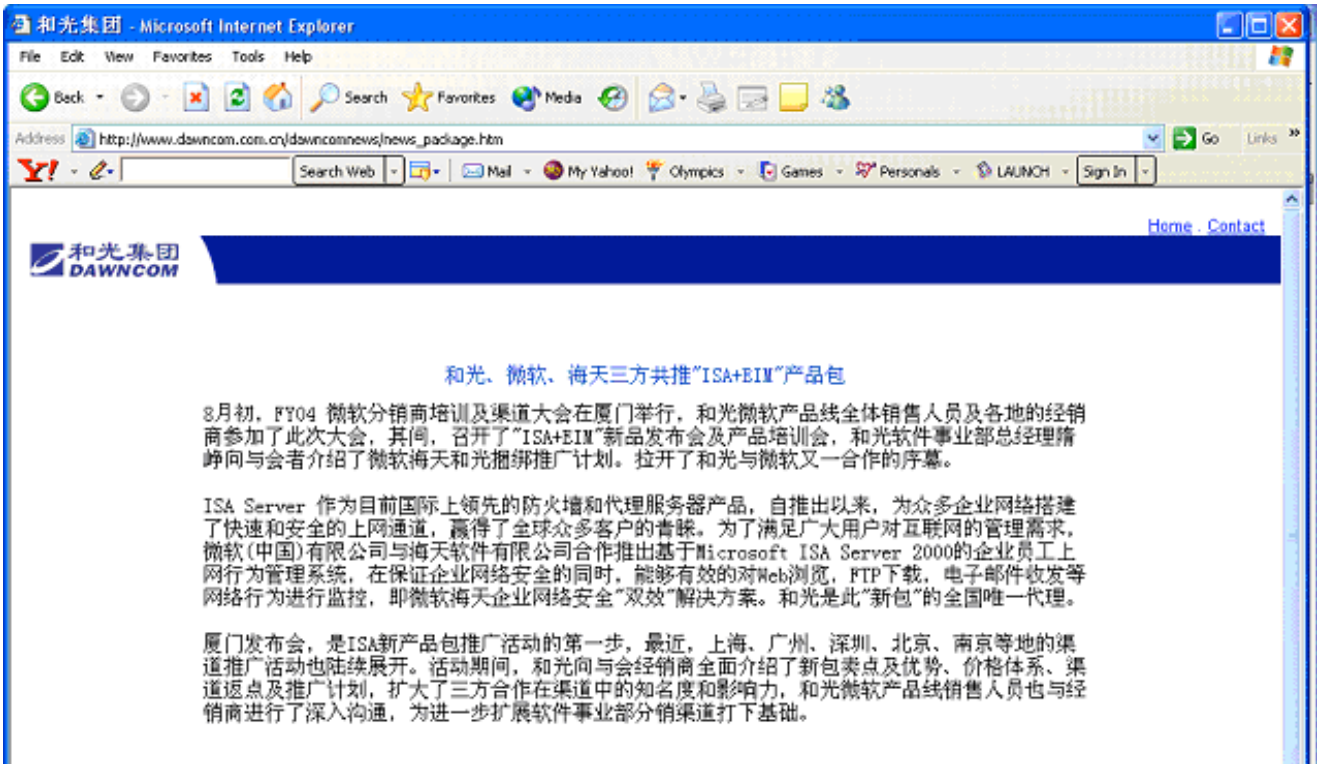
和光集团 - Microsoft Internet Explorer

File Edit View Favorites Tools Help

Back Search Favorites Media

Address http://www.dawncom.com.cn/dawncomnews/news_package.htm Go Links »

Y! Search Web Mail My Yahoo! Olympics Games Personals LAUNCH Sign In

Home . Contact

和光集团 DAWNCOM

和光、微软、海天三方共推"ISA+EIM"产品包

8月初，FY04 微软分销商培训及渠道大会在厦门举行，和光微软产品线全体销售人员及各地的经销商参加了此次大会，其间，召开了"ISA+EIM"新品发布会及产品培训会，和光软件事业部总经理隋峥向与会者介绍了微软海天和光捆绑推广计划。拉开了和光与微软又一合作的序幕。

ISA Server 作为目前国际上领先的防火墙和代理服务器产品，自推出以来，为众多企业网络搭建了快速和安全的上网通道，赢得了全球众多客户的青睐。为了满足广大用户对互联网的管理需求，微软(中国)有限公司与海天软件有限公司合作推出基于Microsoft ISA Server 2000的企业员工上网行为管理系统，在保证企业网络安全的同时，能够有效的对Web浏览，FTP下载，电子邮件收发等网络行为进行监控，即微软海天企业网络安全"双效"解决方案。和光是此"新包"的全国唯一代理。

厦门发布会，是ISA新产品包推广活动的第一步，最近，上海、广州、深圳、北京、南京等地的渠道推广活动也陆续展开。活动期间，和光向与会经销商全面介绍了新包卖点及优势、价格体系、渠道返点及推广计划，扩大了三方合作在渠道中的知名度和影响力，和光微软产品线销售人员也与经销商进行了深入沟通，为进一步扩展软件事业部分销渠道打下基础。